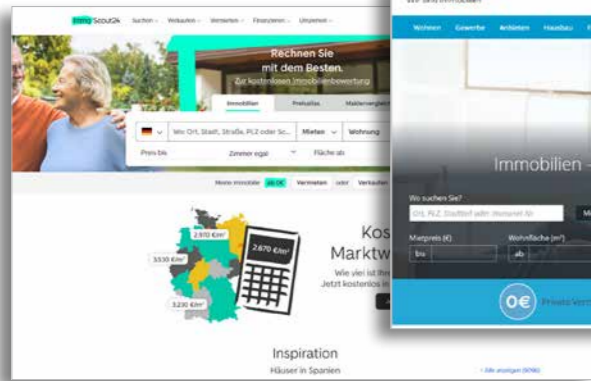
ImmoScout24 Suchen Verkaufen Vermieten Finanzieren Umziehen

Rechnen Sie mit dem Besten.
Zur kostenlosen Immobilienbewertung

Immobilien Preisatlas Maklervergleich

Wo: Ort, Stadt, Straße, PLZ oder Sc... Mieten Wohnung

Preis bis Zimmer egal Fläche ab

Meine Immobilie Vermieten oder Verkaufen

2.970 €/m²
3.530 €/m²
2.670 €/m²
3.230 €/m²

Kos
Marktw
Wie viel ist Ihre
Jetzt kostenlos in

Inspiration
Häuser in Spanien

Wohnen Gewerbe Anbieten Hausbau

Immobilien

Wo suchen Sie?
Ort, PLZ, Stadtteil oder Immonet-Nr.

Mietpreis (€) Wohnfläche (m²)
bis ab

0€ Private Verm